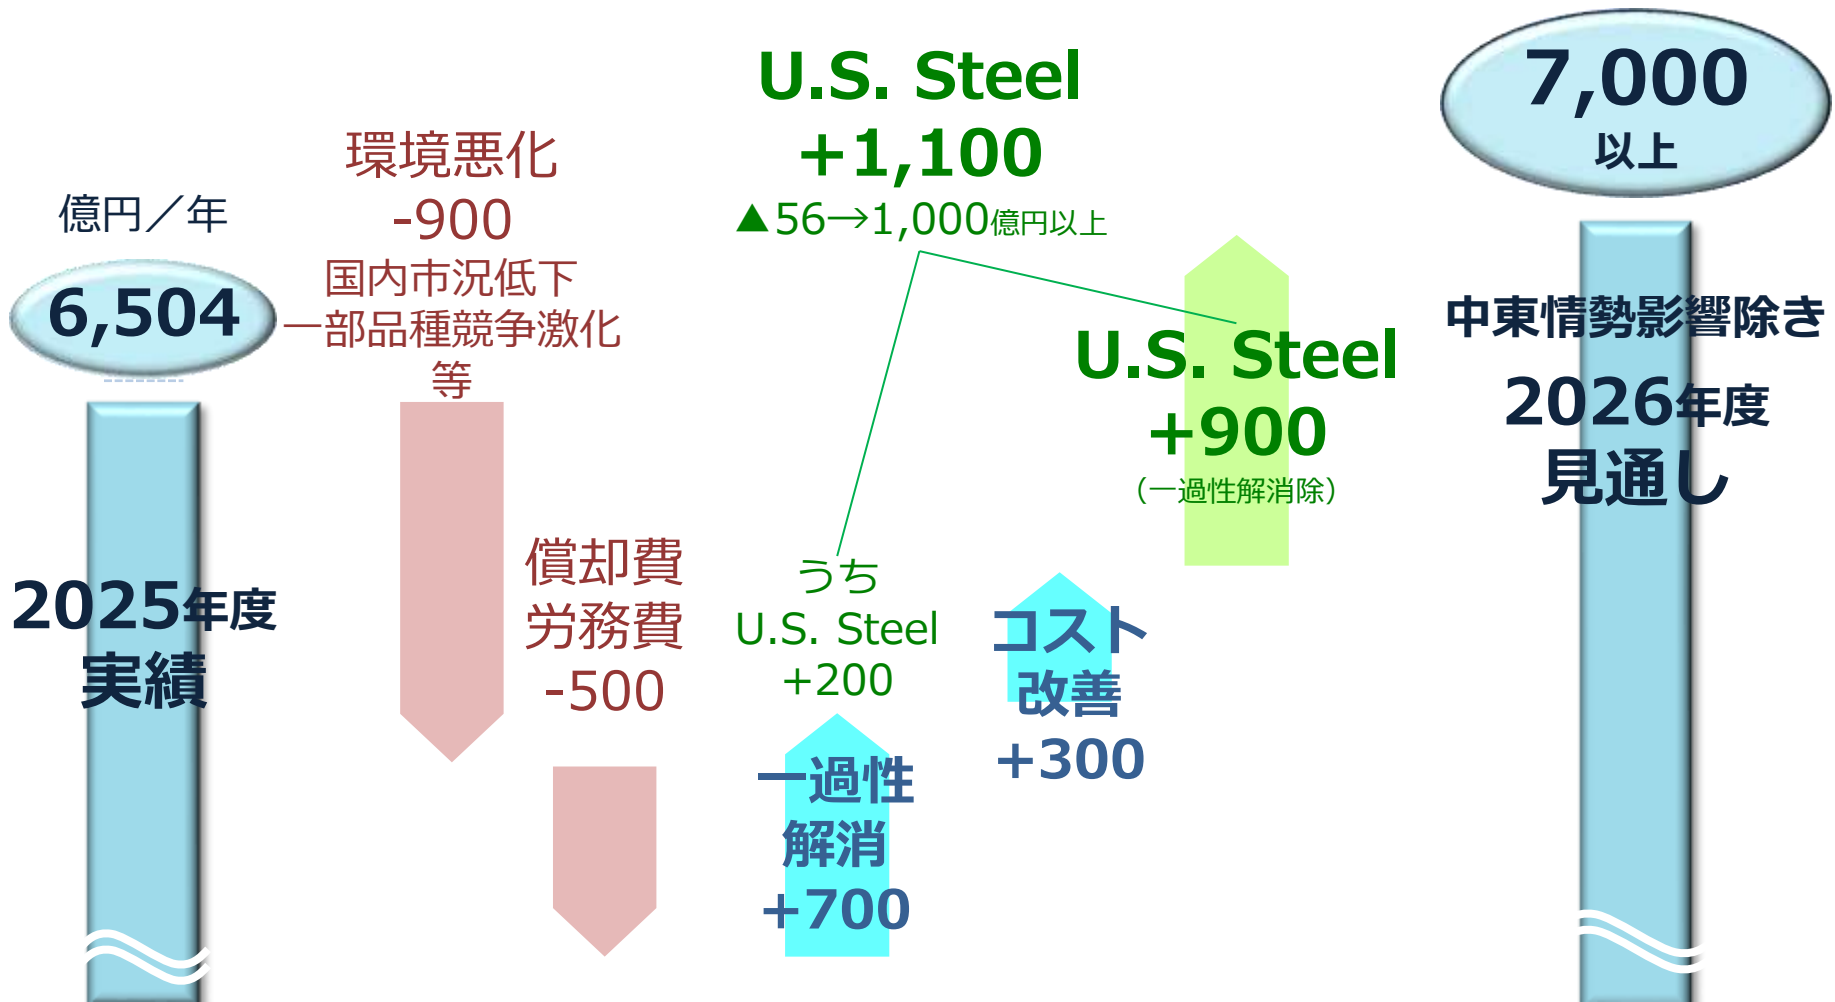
億円／年

6,504

2025年度
実績

環境悪化
-900
国内市況低下
一部品種競争激化
等

償却費
労務費
-500

U.S. Steel
+1,100
▲56→1,000億円以上

うち
U.S. Steel
+200

一過性
解消
+700

コスト
改善
+300

U.S. Steel
+900
（一過性解消除）

7,000
以上

中東情勢影響除き
2026年度
見通し